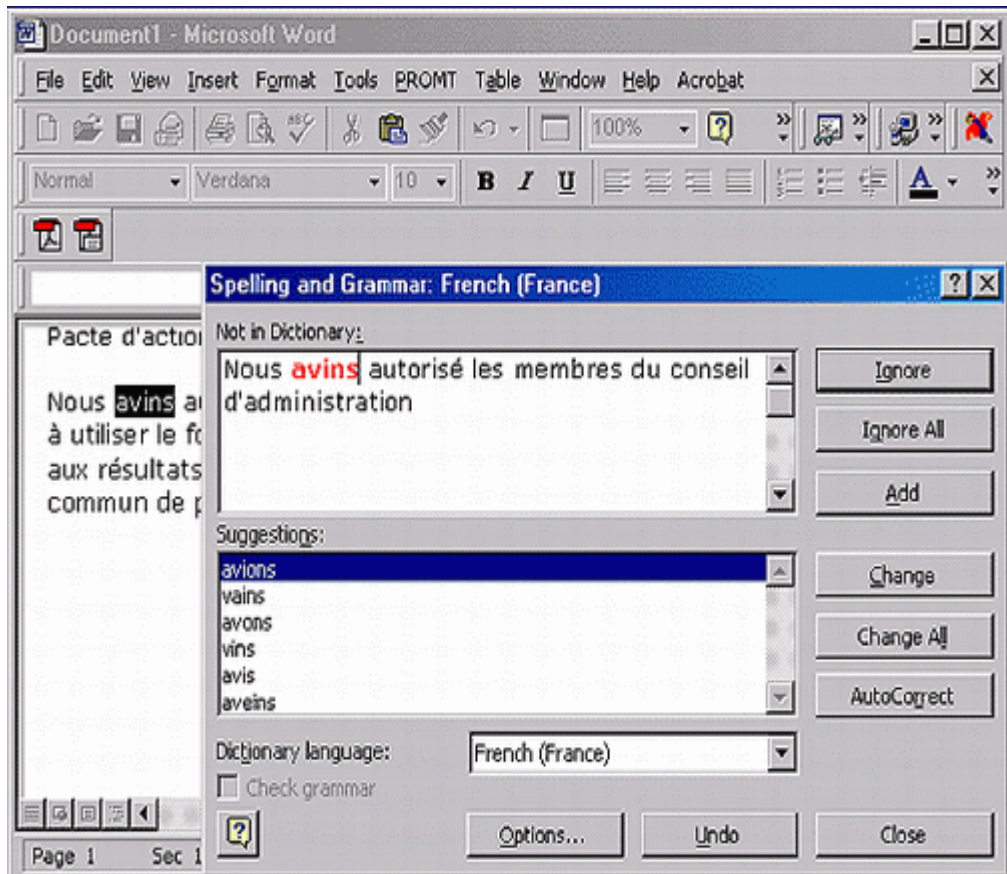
Document1 - Microsoft Word

File Edit View Insert Format Tools PROMT Table Window Help Acrobat

100%

Normal Verdana 10 B I U A

Pacte d'actio

Nous avins a
à utiliser le fo
aux résultats
commun de p

Spelling and Grammar: French (France)

Not in Dictionary:

Nous avins autorisé les membres du conseil d'administration

Ignore

Ignore All

Add

Suggestions:

avions
vains
avons
vins
avis
aveins

Change

Change All

AutoCorrect

Dictionary language: French (France)

Check grammar

Options...

Undo

Close

Page 1 Sec 1